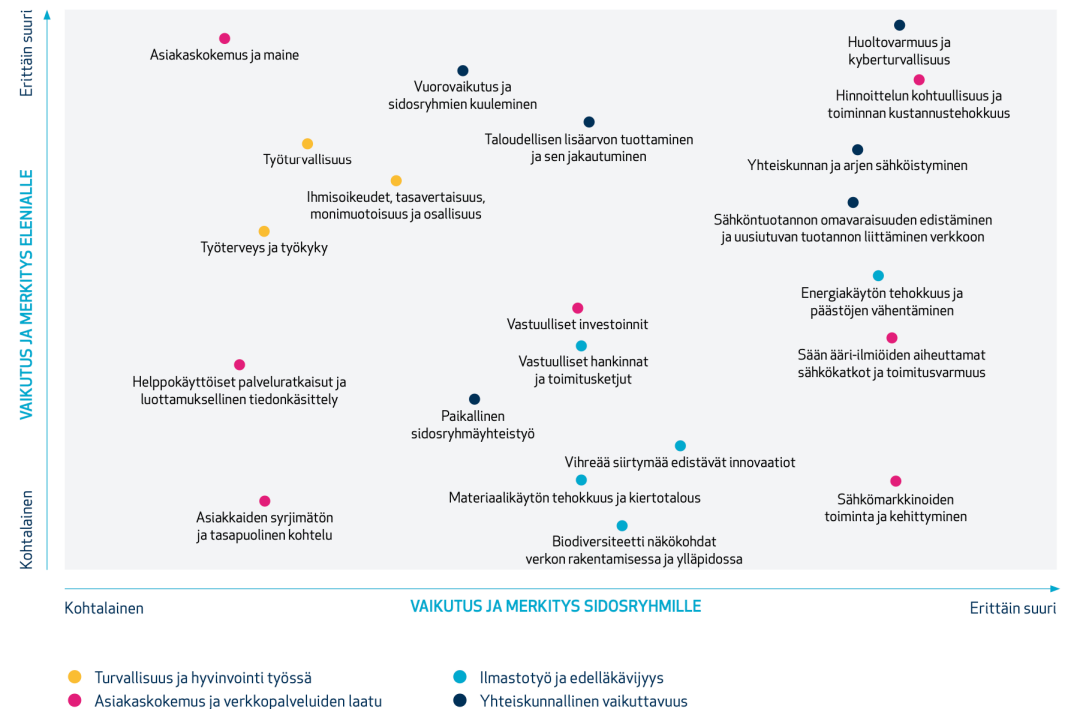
Erittäin suuri

VAIKUTUS JA MERKITYS ELENIALLE

Kohtalainen

Asiakaskokemus ja maine

Vuorovaikutus ja sidosryhmien kuuleminen

Huoltovarmuus ja kyberturvallisuus

Hinnoittelun kohtuullisuus ja toiminnan kustannustehokkuus

Taloudellisen lisäarvon tuottaminen ja sen jakautuminen

Työturvallisuus

Yhteiskunnan ja arjen sähköistyminen

Ihmisoikeudet, tasavertaisuus, monimuotoisuus ja osallisuus

Sähköntuotannon omavaraisuuden edistäminen ja uusiutuvan tuotannon liittäminen verkkoon

Työterveys ja työkyky

Energiakäytön tehokkuus ja päästöjen vähentäminen

Vastuulliset investoinnit

Vastuulliset hankinnat ja toimitusketjut

Sään ääri-ilmiöiden aiheuttamat sähkökatkot ja toimitusvarmuus

Helppokäyttöiset palveluratkaisut ja luottamuksellinen tiedonkäsittely

Paikallinen sidosryhmäyhteistyö

Vihreää siirtymää edistävät innovaatiot

Materiaalikäytön tehokkuus ja kiertotalous

Sähkömarkkinoiden toiminta ja kehittyminen

Asiakkaiden syrjimätön ja tasapuolinen kohtelu

Biodiversiteetti näkökohdat verkon rakentamisessa ja ylläpidossa

Kohtalainen

VAIKUTUS JA MERKITYS SIDOSRYHMILLE

Erittäin suuri

Turvallisuus ja hyvinvointi työssä

Asiakaskokemus ja verkkopalveluiden laatu

Ilmastotyö ja edelläkävijyys

Yhteiskunnallinen vaikuttavuus